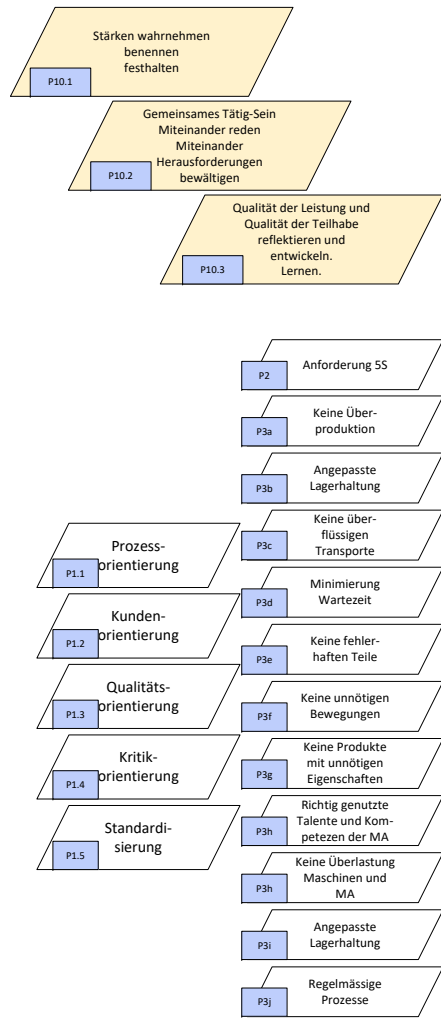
Stärken wahrnehmen benennen festhalten

P10.1

Gemeinsames Tätig-Sein Miteinander reden Miteinander Herausforderungen bewältigen

P10.2

Qualität der Leistung und Qualität der Teilhabe reflektieren und entwickeln. Lernen.

P10.3

P2 Anforderung 5S

P3a Keine Überproduktion

P3b Angepasste Lagerhaltung

P3c Keine überflüssigen Transporte

P3d Minimierung Wartezeit

P3e Keine fehlerhaften Teile

P3f Keine unnötigen Bewegungen

P3g Keine Produkte mit unnötigen Eigenschaften

P3h Richtig genutzte Talente und Kompetezen der MA

P3h Keine Überlastung Maschinen und MA

P3i Angepasste Lagerhaltung

P3j Regelmässige Prozesse

P1.1 Prozessorientierung

P1.2 Kundenorientierung

P1.3 Qualitätsorientierung

P1.4 Kritikorientierung

P1.5 Standardisierung